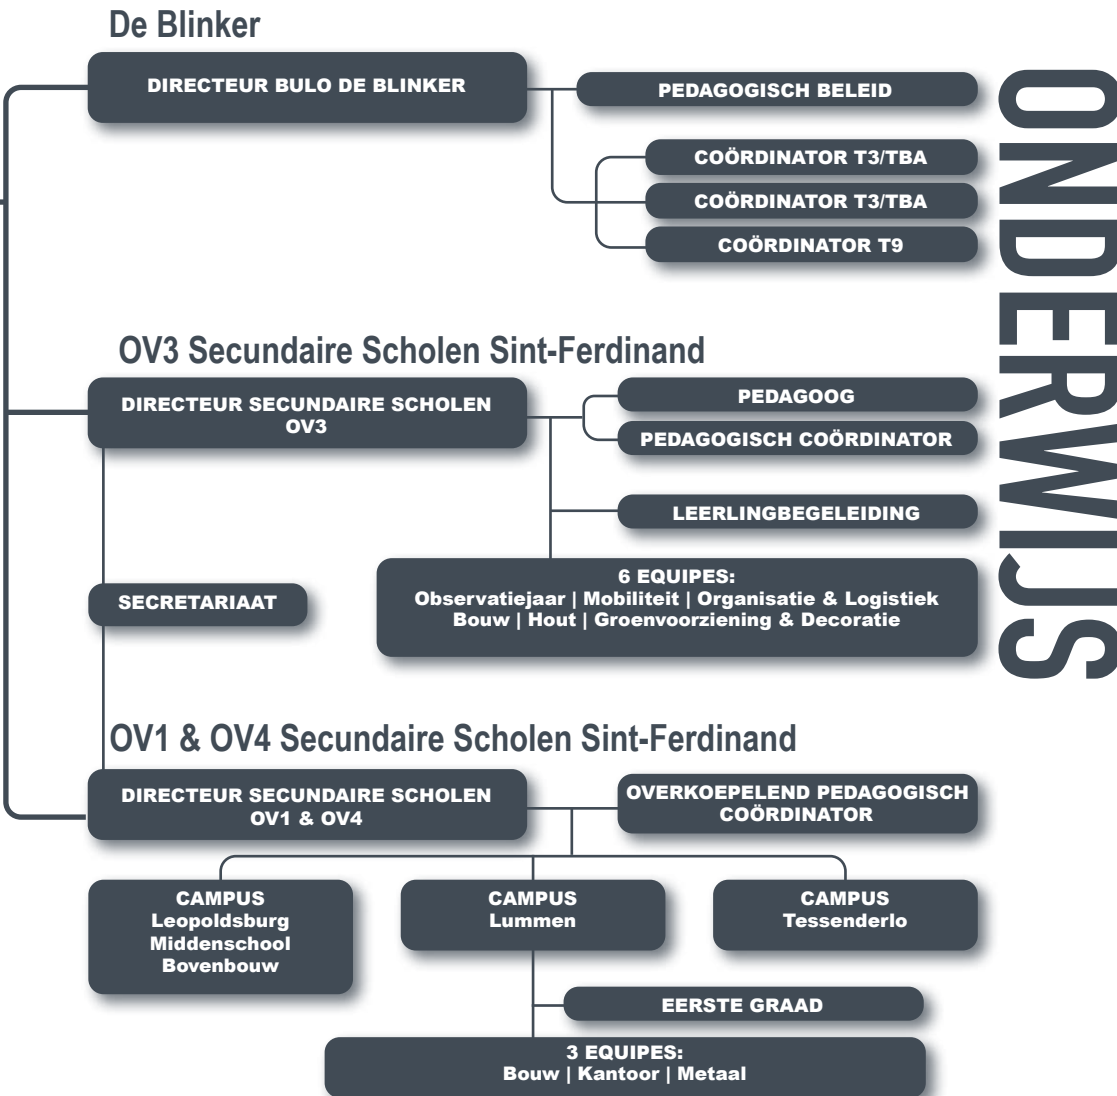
De Blinker

DIRECTEUR BULO DE BLINKER

PEDAGOGISCH BELEID

COÖRDINATOR T3/TBA

COÖRDINATOR T3/TBA

COÖRDINATOR T9

ONDERWIJS

OV3 Secundaire Scholen Sint-Ferdinand

DIRECTEUR SECUNDAIRE SCHOLEN OV3

PEDAGOOG

PEDAGOGISCH COÖRDINATOR

LEERLINGBEGELEIDING

SECRETARIAAT

6 EQUIPES:
Observatiejaar | Mobiliteit | Organisatie & Logistiek
Bouw | Hout | Groenvoorziening & Decoratie

OV1 & OV4 Secundaire Scholen Sint-Ferdinand

DIRECTEUR SECUNDAIRE SCHOLEN OV1 & OV4

OVERKOEPELEND PEDAGOGISCH COÖRDINATOR

CAMPUS
Leopoldsburg
Middenschool
Bovenbouw

CAMPUS
Lummen

CAMPUS
Tessenderlo

EERSTE GRAAD

3 EQUIPES:
Bouw | Kantoor | Metaal